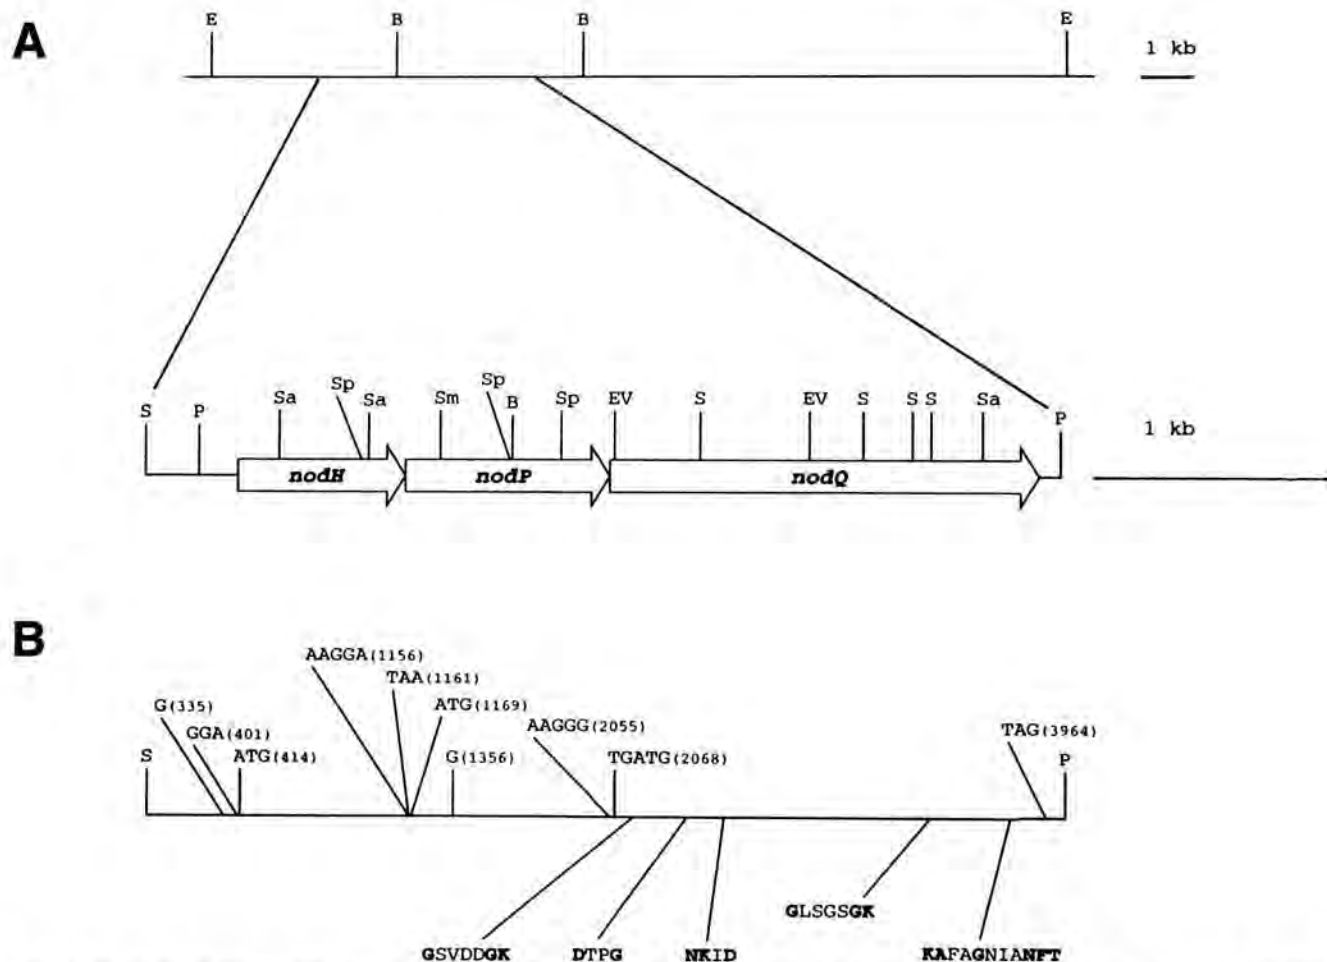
A

E B B E

1 kb

S P Sa Sp Sa Sm Sp B Sp EV S EV S S S Sa P

nodH nodP nodQ

1 kb

B

AAGGA(1156)
TAA(1161)
G(335) ATG(1169)
GGA(401) AAGGG(2055)
S ATG(414) G(1356) TGATG(2068) TAG(3964)
P

GLSGSGK

GSVDDGK DTPG NKID KAFAGNIANFT